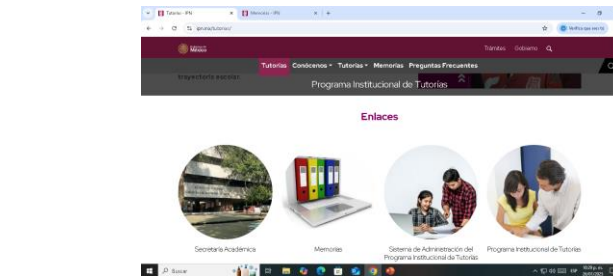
Tutorías - IPN
Memorias - IPN
ipn.mx/tutorias/

Trámites Gobierno

Tutorías Conócenos Tutorías Memorias Preguntas Frecuentes

trayectoria escolar

Programa Institucional de Tutorías

Enlaces

Secretaría Académica
Memorias
Sistema de Administración del Programa Institucional de Tutorías
Programa Institucional de Tutorías

Buscar